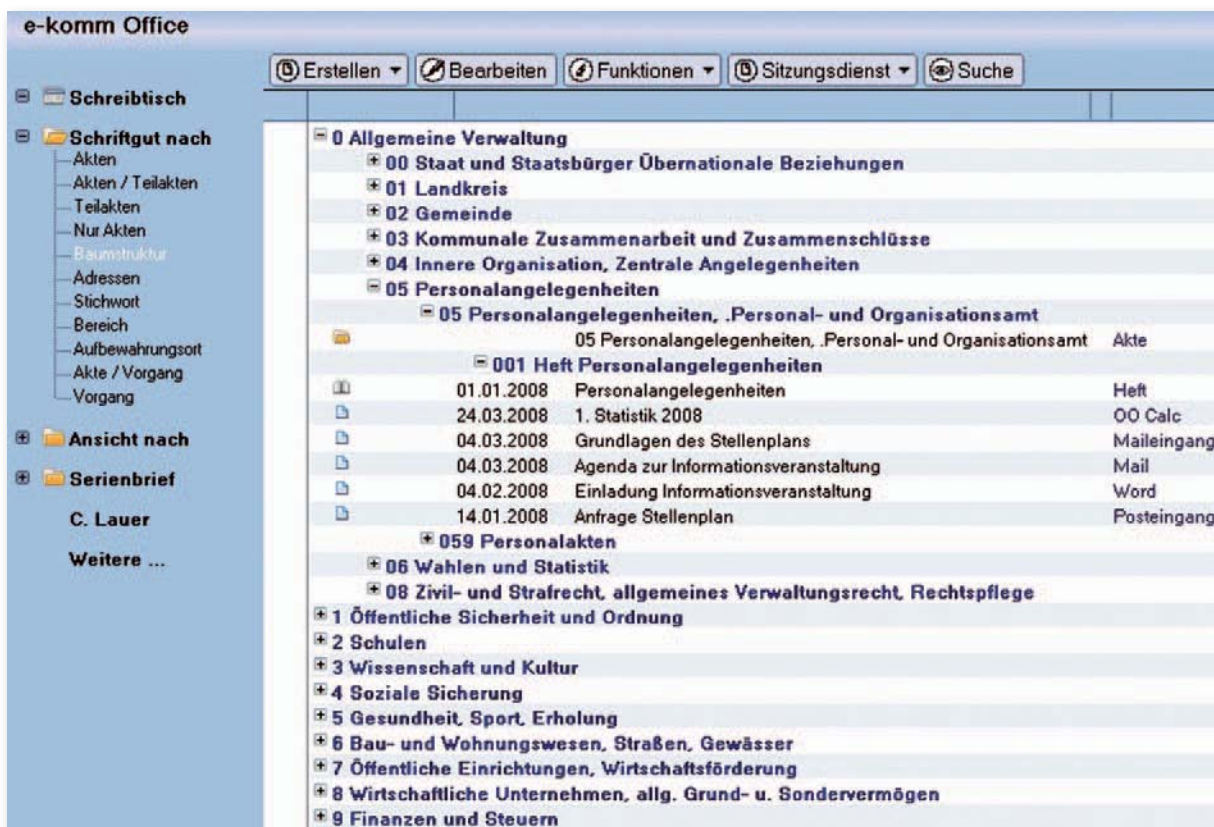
e-komm Office

Erstellen ▾ Bearbeiten Funktionen ▾ Sitzungsdienst ▾ Suche

Schreibtisch

Schriftgut nach
Akten
Akten / Teilakten
Teilakten
Nur Akten
Baumstruktur
Adressen
Stichwort
Bereich
Aufbewahrungsort
Akte / Vorgang
Vorgang

Ansicht nach

Serienbrief

C. Lauer

Weitere ...

0 Allgemeine Verwaltung
00 Staat und Staatsbürger Übernationale Beziehungen
01 Landkreis
02 Gemeinde
03 Kommunale Zusammenarbeit und Zusammenschlüsse
04 Innere Organisation, Zentrale Angelegenheiten
05 Personalangelegenheiten
05 Personalangelegenheiten, .Personal- und Organisationsamt

| | | |
|---|---|---|
| | 05 Personalangelegenheiten, .Personal- und Organisationsamt | Akte |

001 Heft Personalangelegenheiten

| | | |
|---|---|---|
| 01.01.2008 | Personalangelegenheiten | Heft |
| 24.03.2008 | 1. Statistik 2008 | OO Calc |
| 04.03.2008 | Grundlagen des Stellenplans | Maileingang |
| 04.03.2008 | Agenda zur Informationsveranstaltung | Mail |
| 04.02.2008 | Einladung Informationsveranstaltung | Word |
| 14.01.2008 | Anfrage Stellenplan | Posteingang |

059 Personalakten
06 Wahlen und Statistik
08 Zivil- und Strafrecht, allgemeines Verwaltungsrecht, Rechtspflege
1 Öffentliche Sicherheit und Ordnung
2 Schulen
3 Wissenschaft und Kultur
4 Soziale Sicherung
5 Gesundheit, Sport, Erholung
6 Bau- und Wohnungswesen, Straßen, Gewässer
7 Öffentliche Einrichtungen, Wirtschaftsförderung
8 Wirtschaftliche Unternehmen, allg. Grund- u. Sondervermögen
9 Finanzen und Steuern